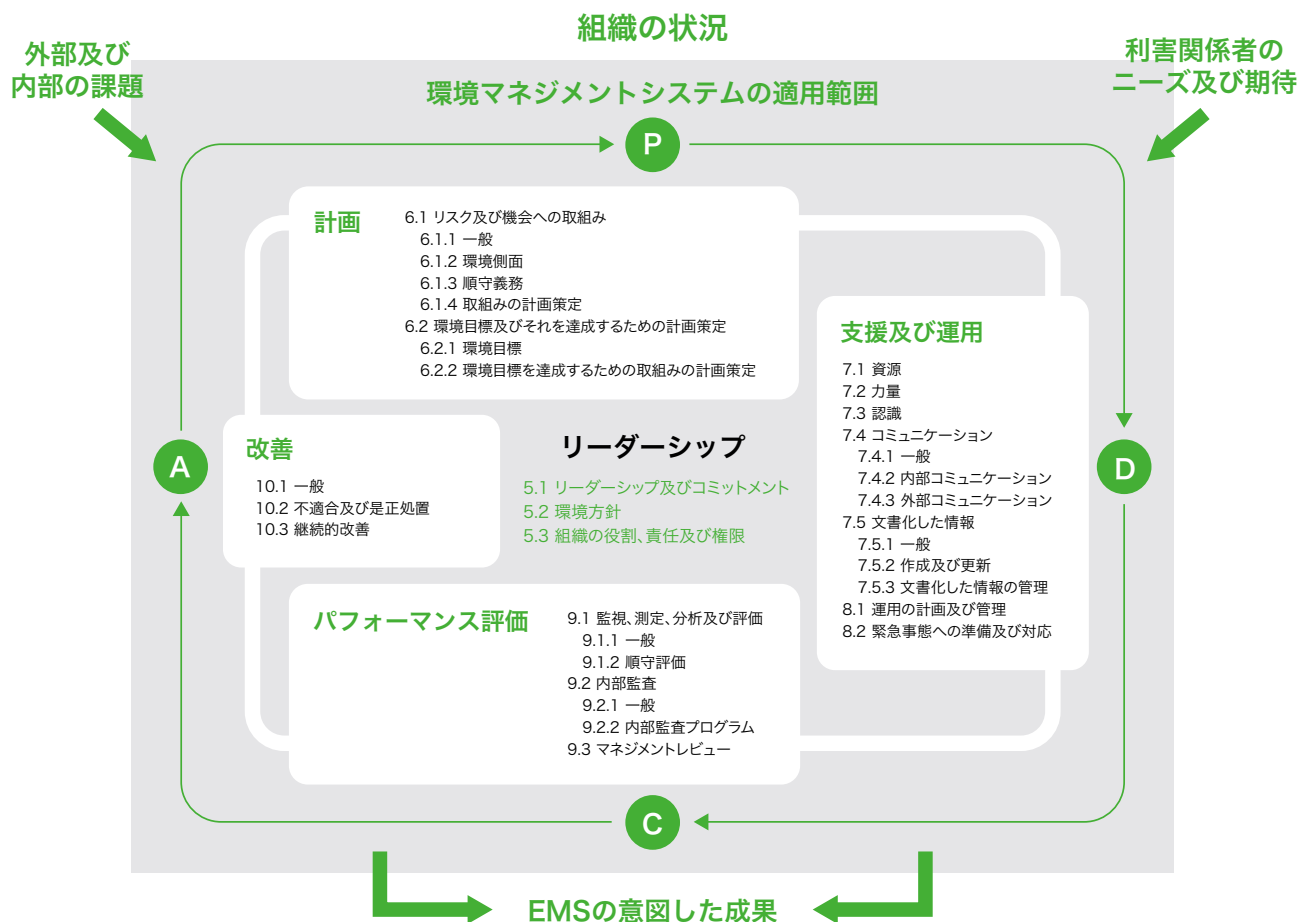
組織の状況

外部及び
内部の課題

利害関係者の
ニーズ及び期待

環境マネジメントシステムの適用範囲

P

計画
6.1 リスク及び機会への取組み
6.1.1 一般
6.1.2 環境側面
6.1.3 順守義務
6.1.4 取組みの計画策定
6.2 環境目標及びそれを達成するための計画策定
6.2.1 環境目標
6.2.2 環境目標を達成するための取組みの計画策定

支援及び運用
7.1 資源
7.2 力量
7.3 認識
7.4 コミュニケーション
7.4.1 一般
7.4.2 内部コミュニケーション
7.4.3 外部コミュニケーション
7.5 文書化した情報
7.5.1 一般
7.5.2 作成及び更新
7.5.3 文書化した情報の管理
8.1 運用の計画及び管理
8.2 緊急事態への準備及び対応

A

改善
10.1 一般
10.2 不適合及び是正処置
10.3 継続的改善

リーダーシップ
5.1 リーダーシップ及びコミットメント
5.2 環境方針
5.3 組織の役割、責任及び権限

D

パフォーマンス評価
9.1 監視、測定、分析及び評価
9.1.1 一般
9.1.2 順守評価
9.2 内部監査
9.2.1 一般
9.2.2 内部監査プログラム
9.3 マネジメントレビュー

C

EMSの意図した成果